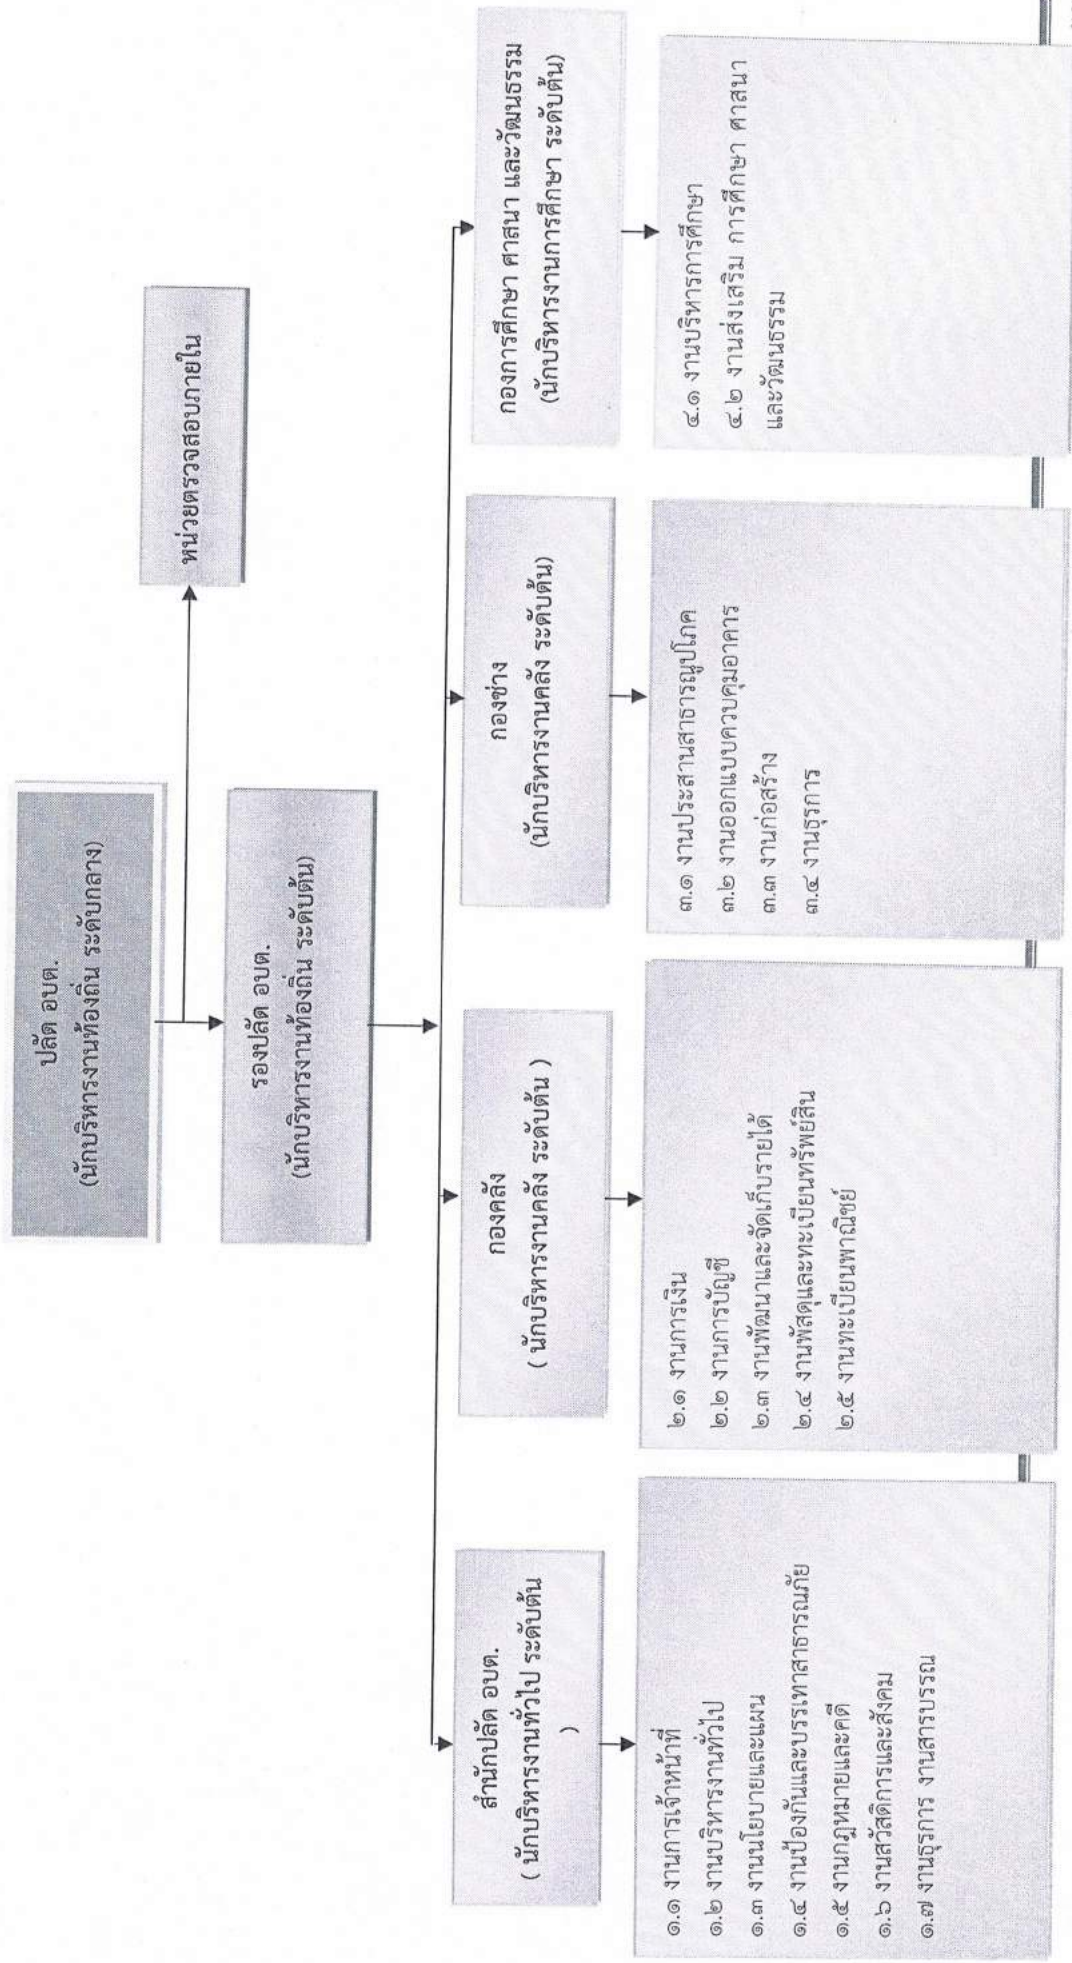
ปลัด อบต.
(นักบริหารงานท้องถิ่น ระดับกลาง)

หน่วยตรวจสอบภายใน

รองปลัด อบต.
(นักบริหารงานท้องถิ่น ระดับต้น)

สำนักปลัด อบต.
( นักบริหารงานทั่วไป ระดับต้น )

๑.๑ งานการเจ้าหน้าที่
๑.๒ งานบริหารงานทั่วไป
๑.๓ งานนโยบายและแผน
๑.๔ งานป้องกันและบรรเทาสาธารณภัย
๑.๕ งานกฎหมายและคดี
๑.๖ งานสวัสดิการและสังคม
๑.๗ งานธุรการ งานสารบรรณ

กองคลัง
( นักบริหารงานคลัง ระดับต้น )

๒.๑ งานการเงิน
๒.๒ งานการบัญชี
๒.๓ งานพัฒนาและจัดเก็บรายได้
๒.๔ งานพัสดุและทะเบียนทรัพย์สิน
๒.๕ งานทะเบียนพาณิชย์

กองช่าง
(นักบริหารงานคลัง ระดับต้น)

๓.๑ งานประสานสาธารณูปโภค
๓.๒ งานออกแบบควบคุมอาคาร
๓.๓ งานก่อสร้าง
๓.๔ งานธุรการ

กองการศึกษา ศาสนา และวัฒนธรรม
(นักบริหารงานการศึกษา ระดับต้น)

๔.๑ งานบริหารการศึกษา
๔.๒ งานส่งเสริม การศึกษา ศาสนา และวัฒนธรรม